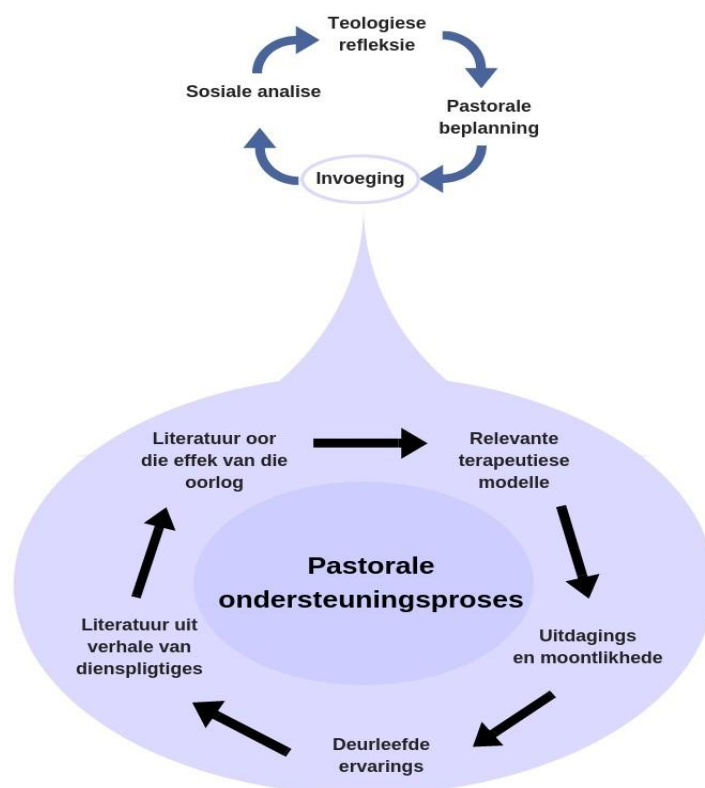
Teologiese refleksie

Pastorale beplanning

Invoeging

Sosiale analise

Literatuur oor die effek van die oorlog

Relevante terapeutiese modelle

Pastorale ondersteuningsproses

Uitdagings en moontlikhede

Deurleefde ervarings

Literatuur uit verhale van dienspligtiges